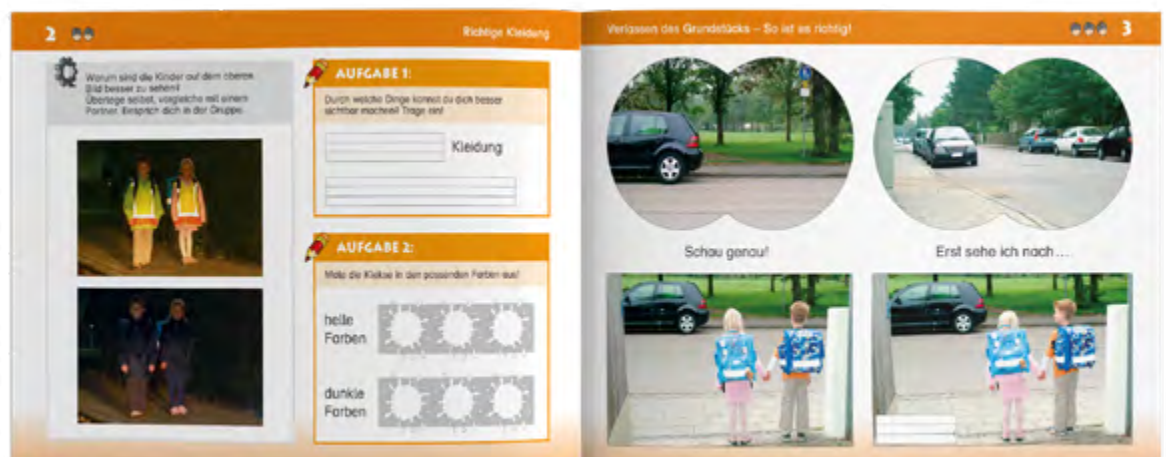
2

Richtige Kleidung

Warum sind die Kinder auf dem oberen Bild besser zu sehen? Überlege selbst, vergleiche mit einem Partner. Besprich dich in der Gruppe.

AUFGABE 1:

Durch welche Dinge kannst du dich besser sichtbar machen? Trage ein!

Kleidung

AUFGABE 2:

Male die Kleckse in den passenden Farben aus!

helle Farben

dunkle Farben

Verlassen des Grundstücks – So ist es richtig!

3

Schau genau!

Erst sehe ich nach ....